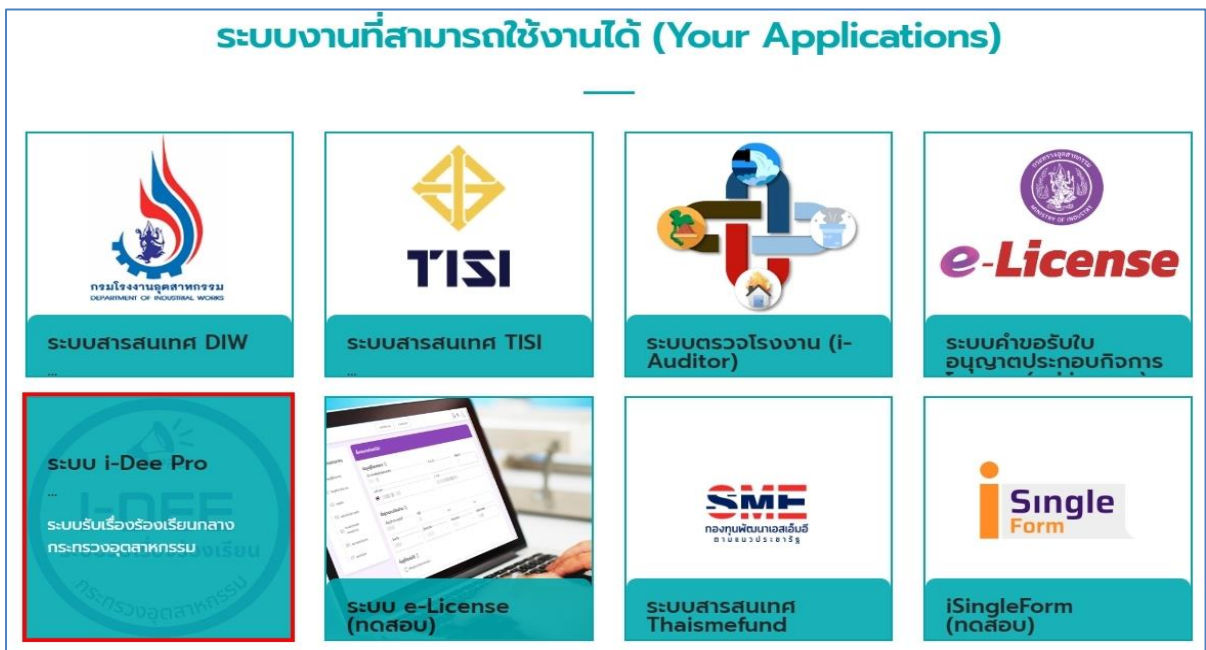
ระบบงานที่สามารถใช้งานได้ (Your Applications)

กรมโรงงานอุตสาหกรรม
DEPARTMENT OF INDUSTRIAL WORKS

ระบบสารสนเทศ DIW
...

TISI

ระบบสารสนเทศ TISI
...

ระบบตรวจโรงงาน (i-Auditor)

MINISTRY OF INDUSTRY

e-License

ระบบคำขอรับใบอนุญาตประกอบกิจการ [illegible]

ระบบ i-Dee Pro
...
ระบบรับเรื่องร้องเรียนกลาง กระทรวงอุตสาหกรรม

I-DEE
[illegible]เรียน
กระทรวงอุตสาหกรรม

ระบบ e-License (ทดสอบ)

SME
กองทุนพัฒนาเอสเอ็มอี
ตามแนวประชารัฐ

ระบบสารสนเทศ Thaismefund

Single
Form

iSingleForm (ทดสอบ)